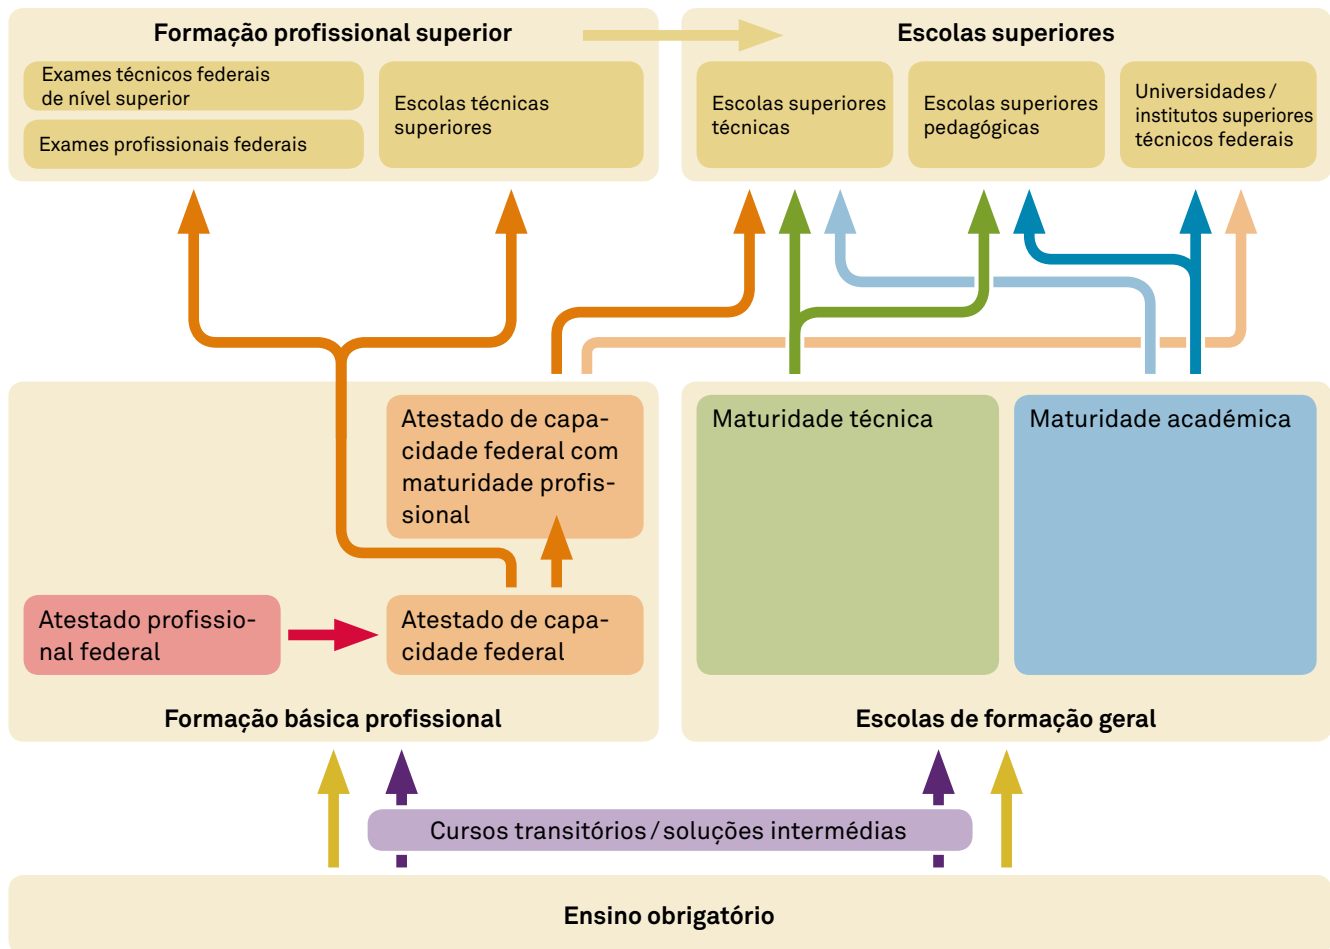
Formação profissional superior

Exames técnicos federais de nível superior

Exames profissionais federais

Escolas técnicas superiores

Escolas superiores

Escolas superiores técnicas

Escolas superiores pedagógicas

Universidades / institutos superiores técnicos federais

Atestado de capacidade federal com maturidade profissional

Maturidade técnica

Maturidade académica

Atestado profissional federal

Atestado de capacidade federal

Formação básica profissional

Escolas de formação geral

Cursos transitórios / soluções intermédias

Ensino obrigatório